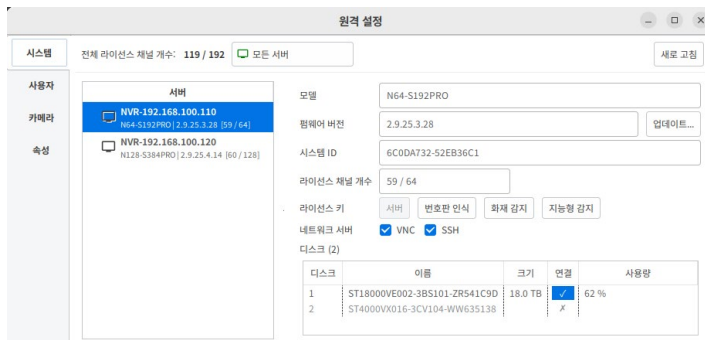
원격 설정

시스템
사용자
카메라
속성

전체 라이선스 채널 개수: 119 / 192
모든 서버
새로 고침

서버
NVR-192.168.100.110
N64-S192PRO | 2.9.25.3.28 [59 / 64]
NVR-192.168.100.120
N128-S384PRO | 2.9.25.4.14 [60 / 128]

모델 N64-S192PRO
펌웨어 버전 2.9.25.3.28 업데이트...
시스템 ID 6C0DA732-52EB36C1
라이선스 채널 개수 59 / 64
라이선스 키 서버 번호판 인식 화재 감지 지능형 감지
네트워크 서버 VNC SSH
디스크 (2)

| 디스크 | 이름 | 크기 | 연결 | 사용량 |
|---|---|---|---|---|
| 1 | ST18000VE002-3BS101-ZR541C9D | 18.0 TB | ✓ | 62 % |
| 2 | ST4000VX016-3CV104-WW635138 | | ✗ | |